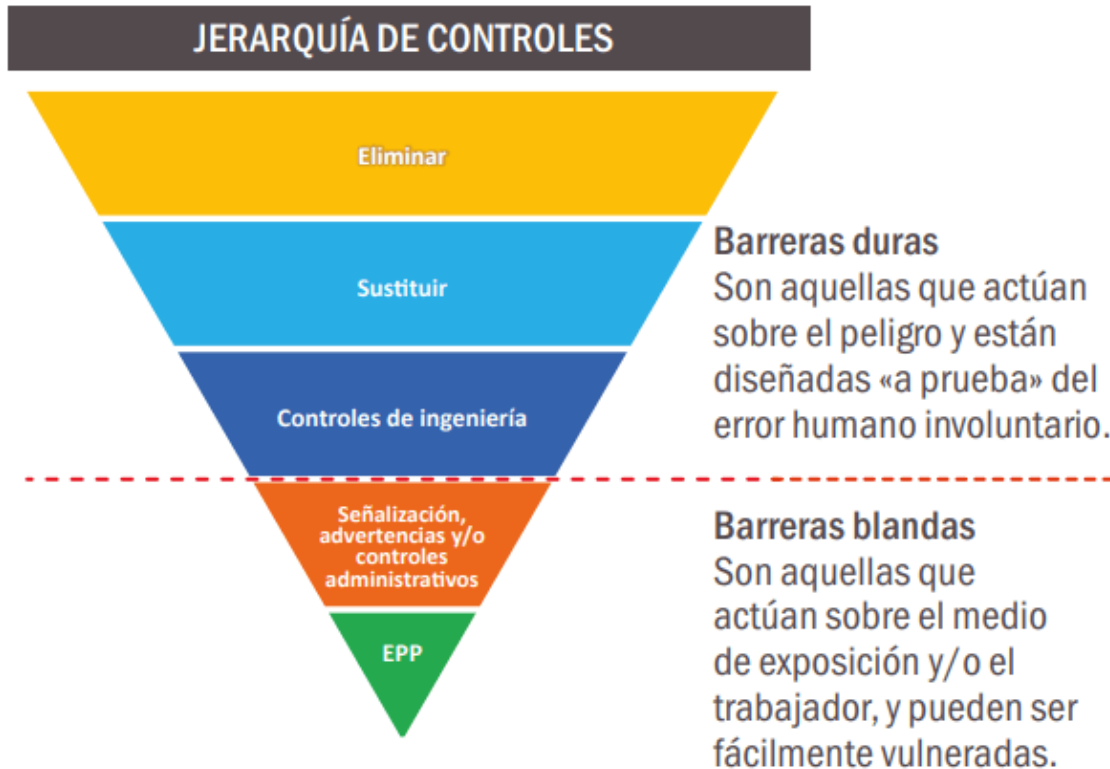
JERARQUÍA DE CONTROLES

Eliminar

Sustituir

Controles de ingeniería

Señalización, advertencias y/o controles administrativos

EPP

Barreras duras
Son aquellas que actúan sobre el peligro y están diseñadas «a prueba» del error humano involuntario.

Barreras blandas
Son aquellas que actúan sobre el medio de exposición y/o el trabajador, y pueden ser fácilmente vulneradas.